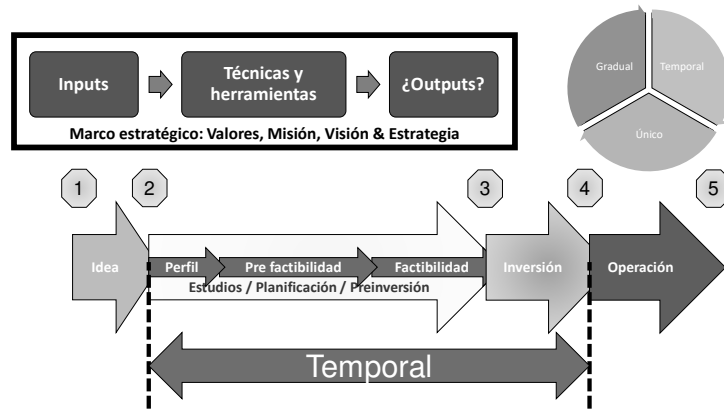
Inputs

Técnicas y herramientas

¿Outputs?

Marco estratégico: Valores, Misión, Visión & Estrategia

Gradual

Temporal

Único

1

2

3

4

5

Idea

Perfil

Pre factibilidad

Factibilidad

Estudios / Planificación / Preinversión

Inversión

Operación

Temporal